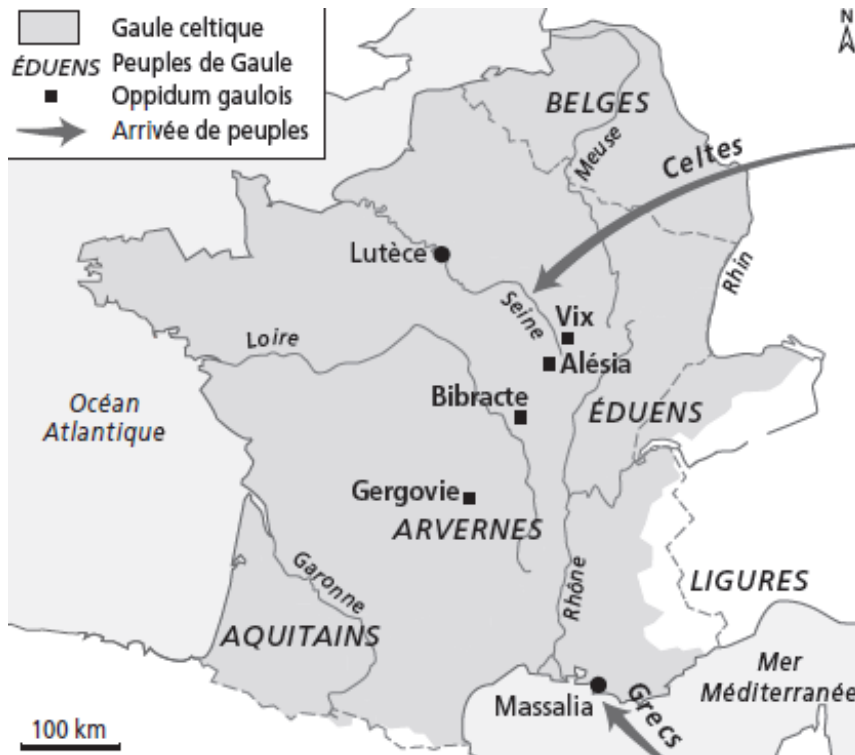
Gaule celtique
ÉDUENS Peuples de Gaule
Oppidum gaulois
Arrivée de peuples

N

BELGES
Meuse
Celtes
Lutèce
Rhin
Seine
Vix
Loire
Alésia
Océan Atlantique
Bibracte
ÉDUENS
Gergovie
ARVERNES
Garonne
Rhône
LIGURES
AQUITAINS
Mer Méditerranée
Massalia
Grecs
100 km